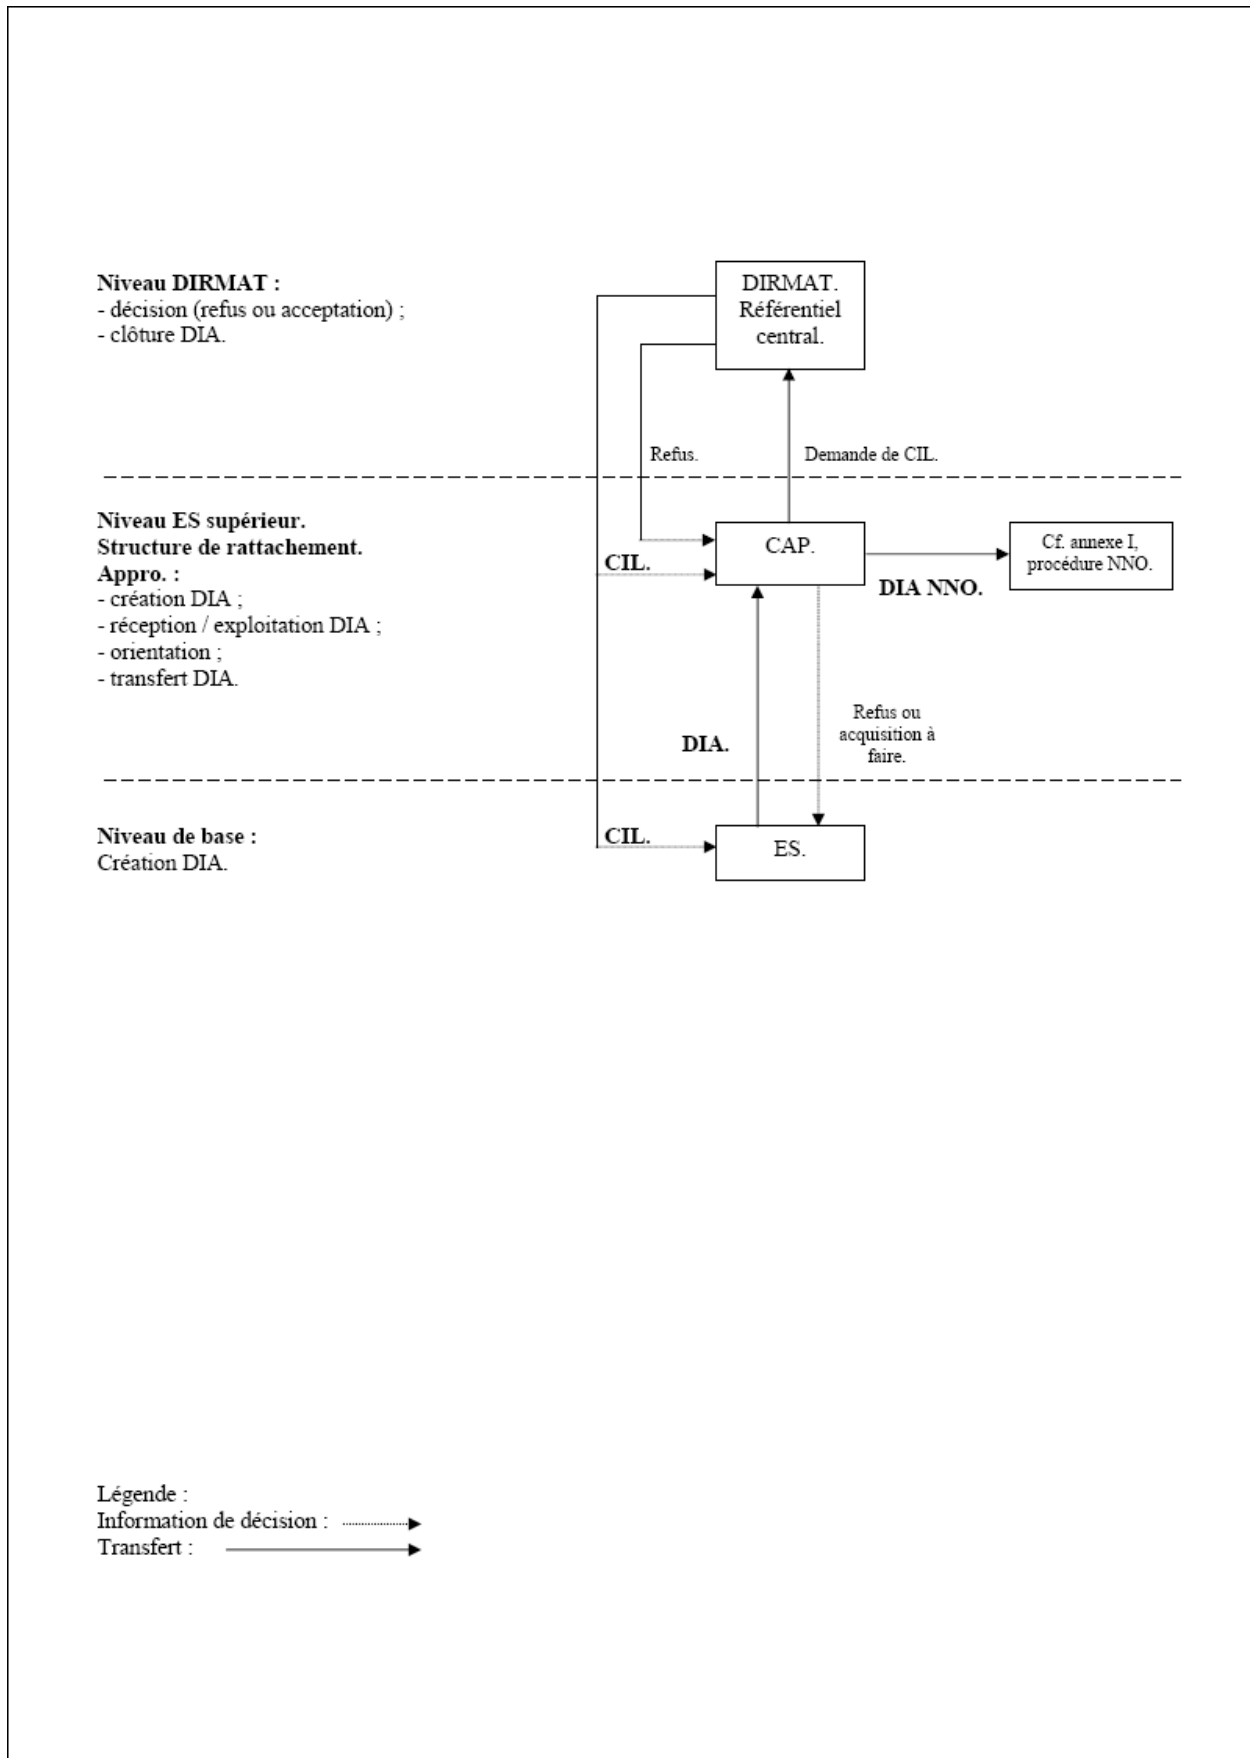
Niveau DIRMAT :
- décision (refus ou acceptation) ;
- clôture DIA.

DIRMAT. Référentiel central.

Refus.

Demande de CIL.

Niveau ES supérieur.
Structure de rattachement.
Appro. :
- création DIA ;
- réception / exploitation DIA ;
- orientation ;
- transfert DIA.

CIL.

CAP.

DIA NNO.

Cf. annexe I, procédure NNO.

DIA.

Refus ou acquisition à faire.

Niveau de base :
Création DIA.

CIL.

ES.

Légende :
Information de décision :
Transfert :